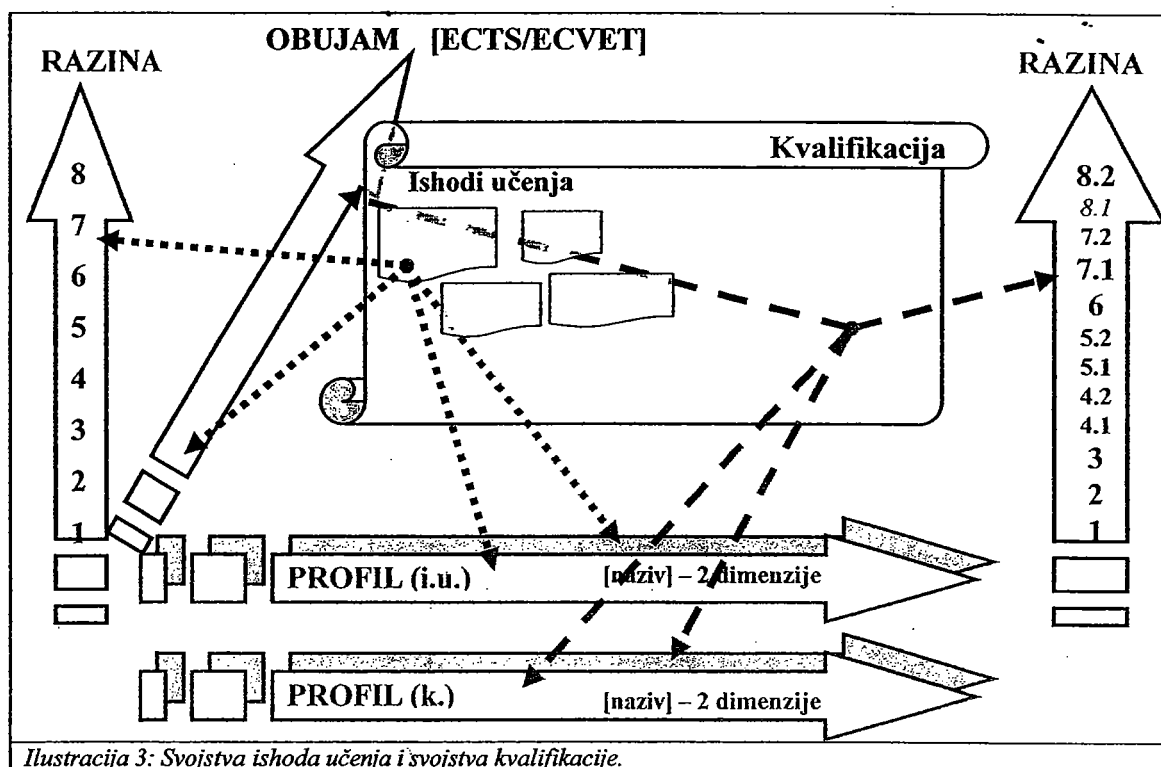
OBUJAM [ECTS/ECVET]

RAZINA

8
7
6
5
4
3
2
1

Kvalifikacija

Ishodi učenja

RAZINA

8.2
8.1
7.2
7.1
6
5.2
5.1
4.2
4.1
3
2
1

PROFIL (i.u.)

[naziv] – 2 dimenzije

PROFIL (k.)

[naziv] – 2 dimenzije

Ilustracija 3: Svojstva ishoda učenja i svojstva kvalifikacije.